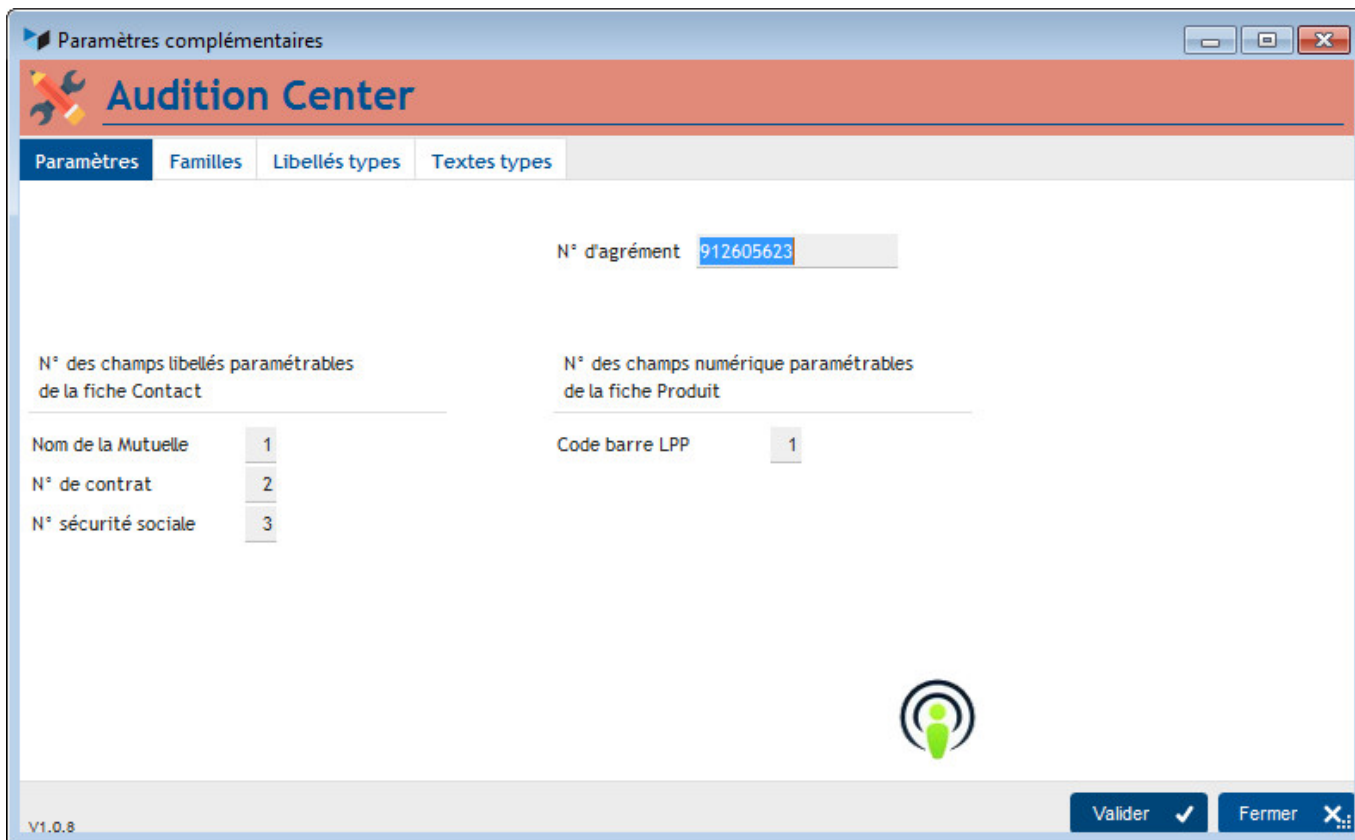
Paramètres complémentaires

Audition Center

Paramètres | Familles | Libellés types | Textes types

N° d'agrément 912605623

N° des champs libellés paramétrables de la fiche Contact

Nom de la Mutuelle 1
N° de contrat 2
N° sécurité sociale 3

N° des champs numérique paramétrables de la fiche Produit

Code barre LPP 1

V1.0.8

Valider

Fermer